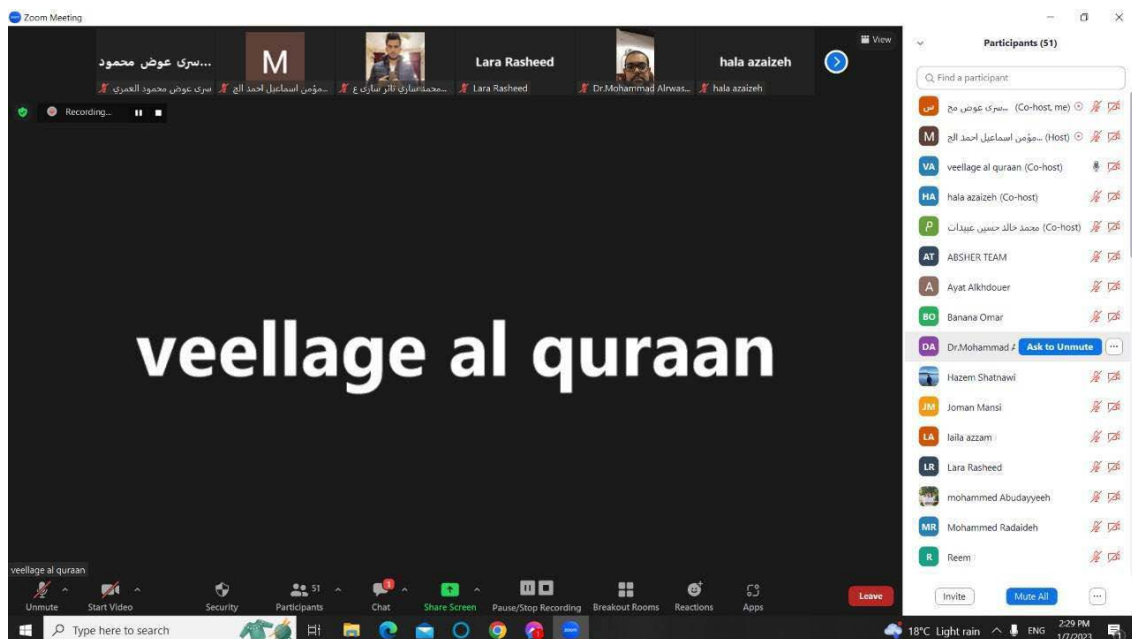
Zoom Meeting

View

سرى عوض محمود...

M

Lara Rasheed

hala azaizeh

سرى عوض محمود العمري

مؤمن اسماعيل احمد الح...

محمدساري ثائر ساري ع...

Lara Rasheed

Dr.Mohammad Alrwas...

hala azaizeh

Recording...

veellage al quraan

veellage al quraan

Participants (51)

Find a participant

س سرى عوض مح... (Co-host, me)

M مؤمن اسماعيل احمد الح... (Host)

VA veellage al quraan (Co-host)

HA hala azaizeh (Co-host)

P محمد خالد حسين عبيدات (Co-host)

AT ABSHER TEAM

A Ayat Alkhdouer

BO Banana Omar

DA Dr.Mohammad A Ask to Unmute ...

Hazem Shatnawi

JM Joman Mansi

LA laila azzam

LR Lara Rasheed

mohammed Abudayyeeh

MR Mohammed Radaideh

R Reem

Invite

Mute All

...

Unmute

Start Video

Security

51

Participants

Chat

Share Screen

Pause/Stop Recording

Breakout Rooms

Reactions

Apps

Leave

Type here to search

18°C Light rain

ENG

2:29 PM

1/7/2023